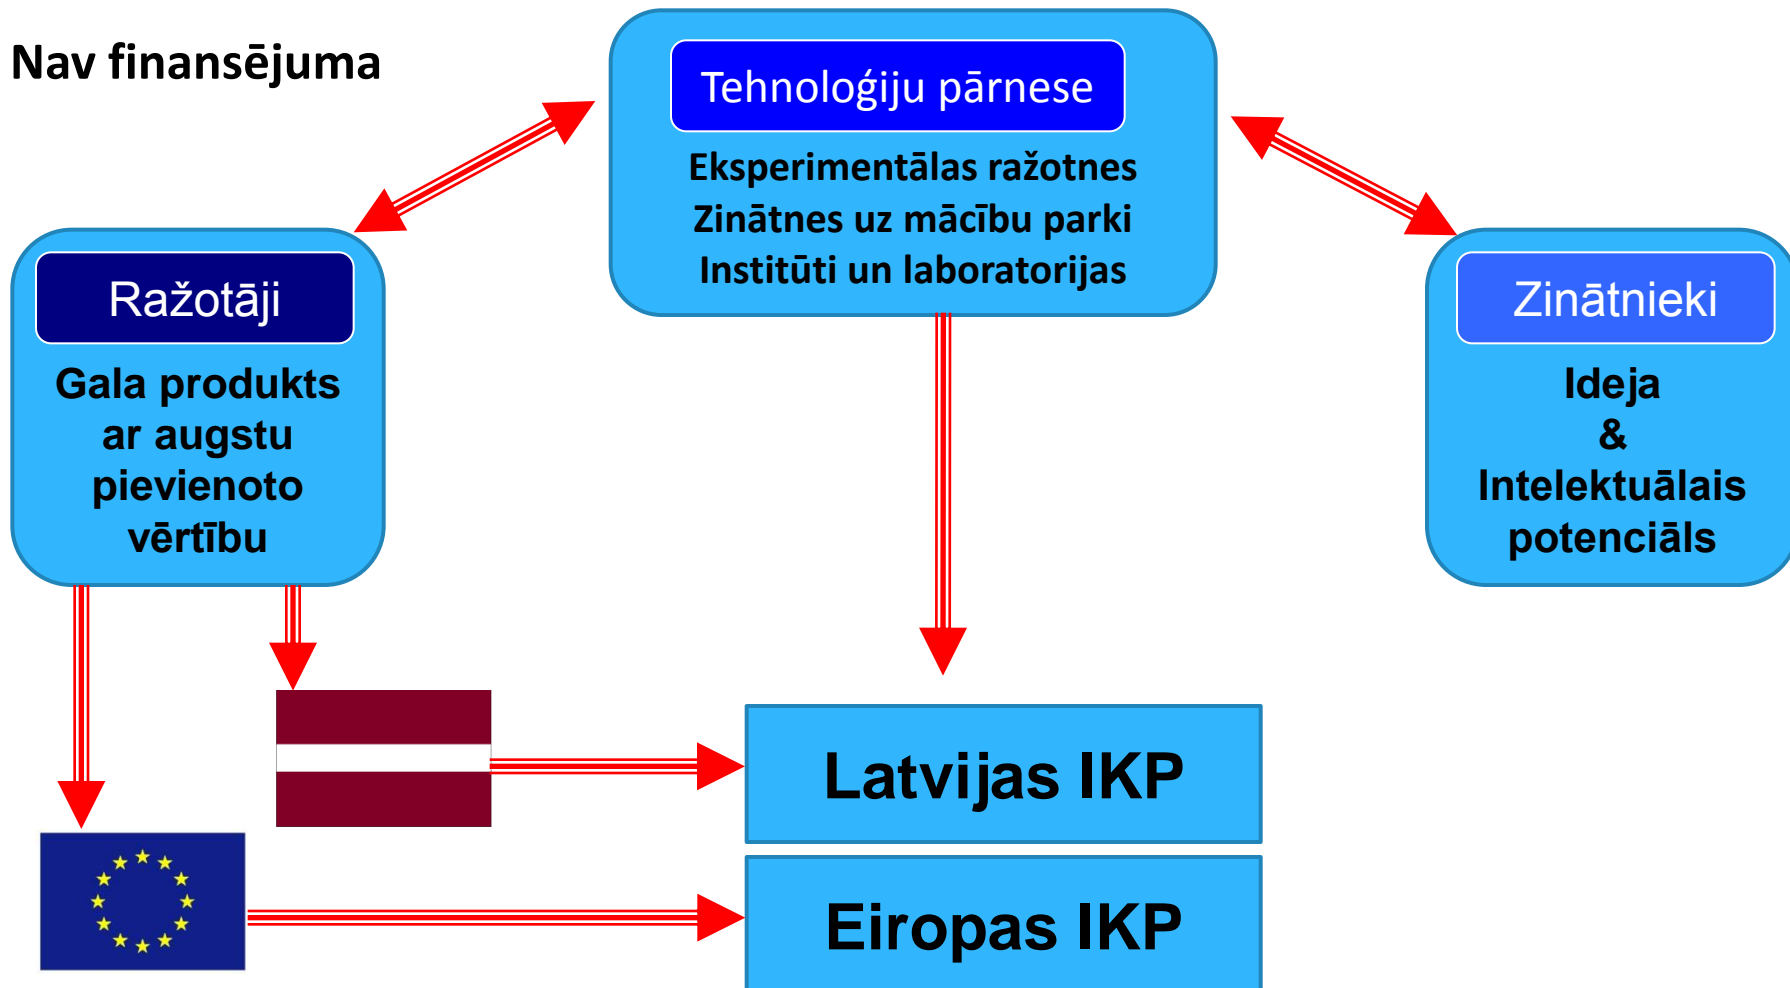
Nav finansējuma

Tehnoloģiju pārnese

Eksperimentālas ražotnes
Zinātnes uz mācību parki
Institūti un laboratorijas

Ražotāji

Gala produkts ar augstu pievienoto vērtību

Zinātnieki

Ideja & Intelektuālais potenciāls

Latvijas IKP

Eiropas IKP